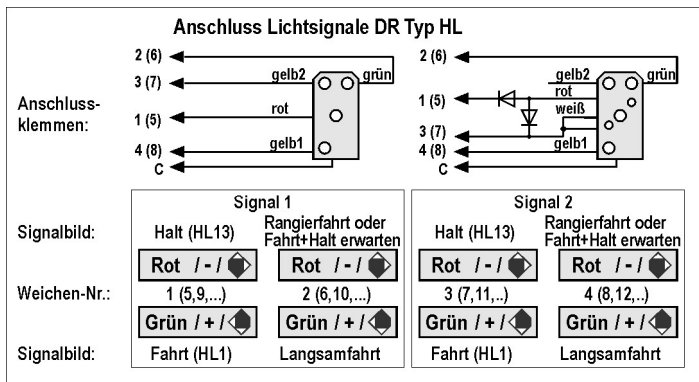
Anschluss Lichtsignale DR Typ HL

Anschlussklemmen:

2 (6)
3 (7)
gelb2
grün
rot
1 (5)
4 (8)
gelb1
C

2 (6)
gelb2
grün
rot
1 (5)
weiß
3 (7)
4 (8)
gelb1
C

| | Signal 1 | | Signal 2 | |
|---|---|---|---|---|
| Signalbild: | Halt (HL13) | Rangierfahrt oder Fahrt+Halt erwarten | Halt (HL13) | Rangierfahrt oder Fahrt+Halt erwarten |
| | Rot / - / | Rot / - / | Rot / - / | Rot / - / |
| Weichen-Nr.: | 1 (5,9,...) | 2 (6,10,...) | 3 (7,11,..) | 4 (8,12,..) |
| | Grün / + / | Grün / + / | Grün / + / | Grün / + / |
| Signalbild: | Fahrt (HL1) | Langsamfahrt | Fahrt (HL1) | Langsamfahrt |